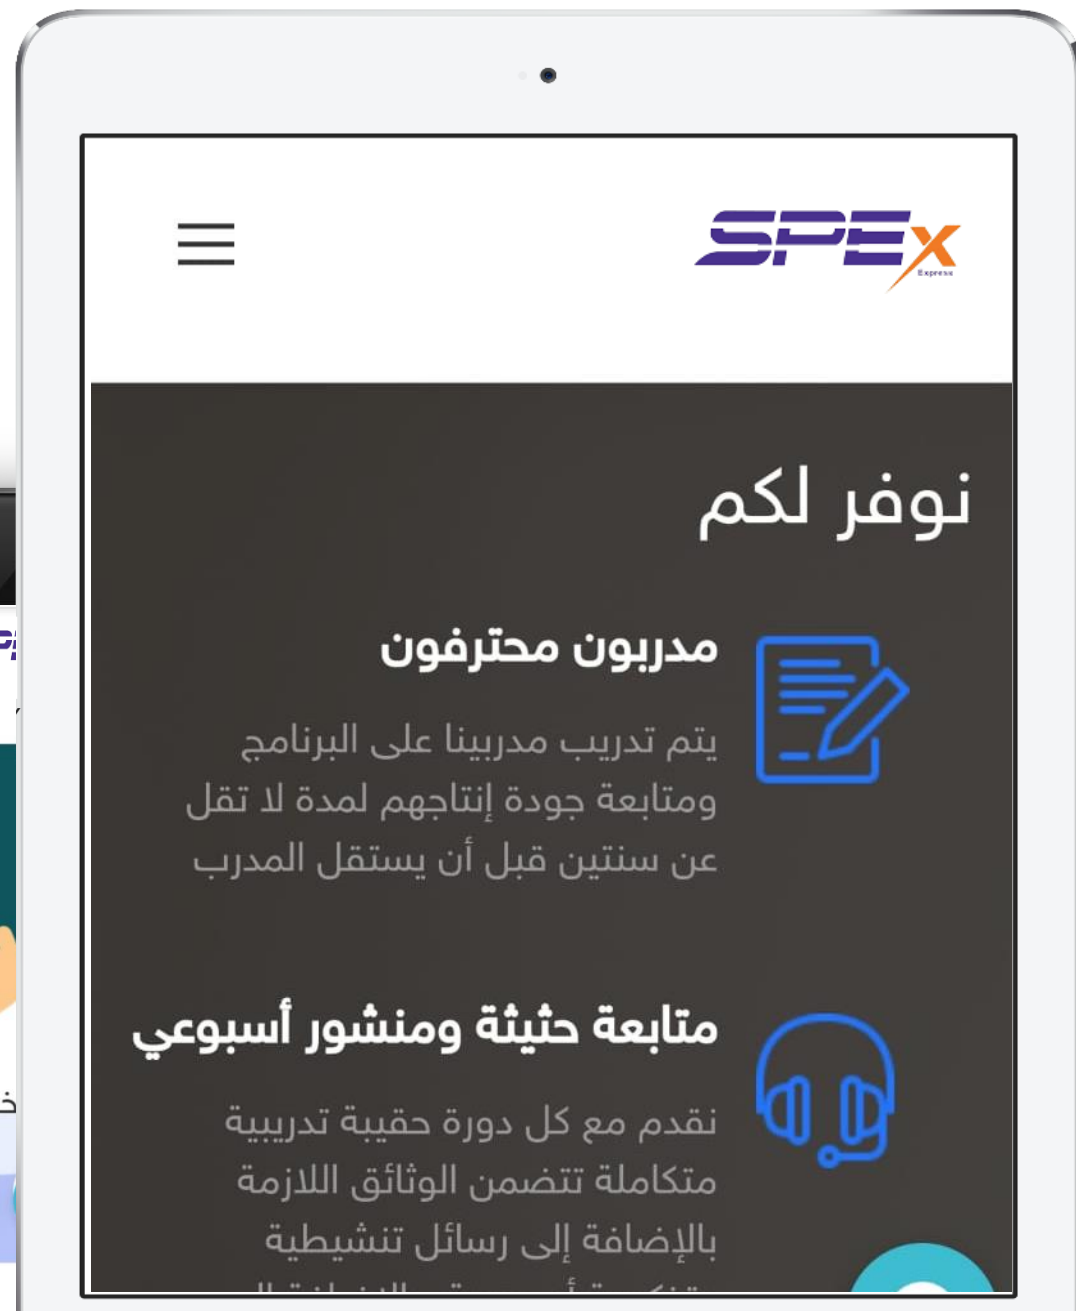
SPEx
Express

نوفر لكم

مدربون محترفون

يتم تدريب مدربينا على البرنامج ومتابعة جودة إنتاجهم لمدة لا تقل عن سنتين قبل أن يستقل المدرب

متابعة حثيثة ومنشور أسبوعي

نقدم مع كل دورة حقيبة تدريبية متكاملة تتضمن الوثائق اللازمة بالإضافة إلى رسائل تنشيطية

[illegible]